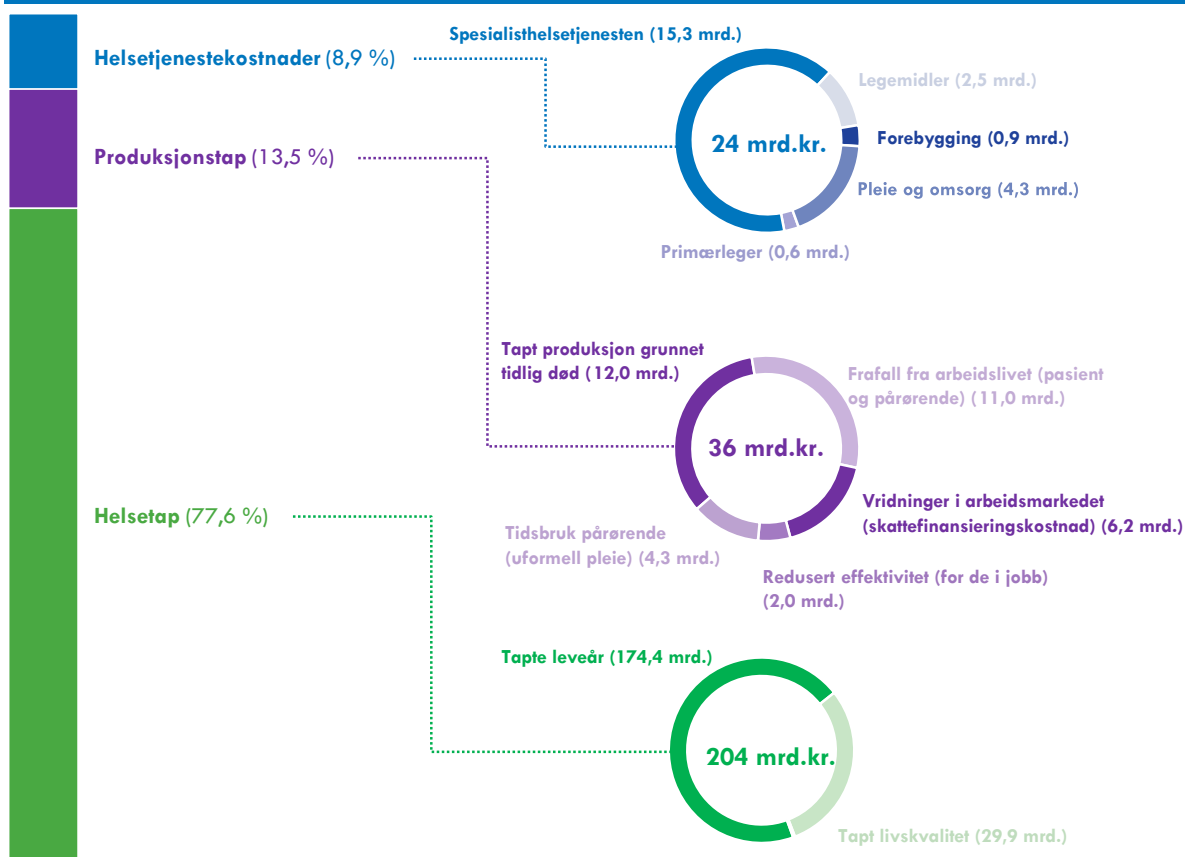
Helsetjenestekostnader (8,9 %)

Spesialisthelsetjenesten (15,3 mrd.)

Legemidler (2,5 mrd.)

24 mrd.kr.

Forebygging (0,9 mrd.)

Pleie og omsorg (4,3 mrd.)

Primærleger (0,6 mrd.)

Produksjonstap (13,5 %)

Tapt produksjon grunnet tidlig død (12,0 mrd.)

Frafall fra arbeidslivet (pasient og pårørende) (11,0 mrd.)

36 mrd.kr.

Vridninger i arbeidsmarkedet (skattefinansieringskostnad) (6,2 mrd.)

Tidsbruk pårørende (uformell pleie) (4,3 mrd.)

Redusert effektivitet (for de i jobb) (2,0 mrd.)

Helsetap (77,6 %)

Tapte leveår (174,4 mrd.)

204 mrd.kr.

Tapt livskvalitet (29,9 mrd.)